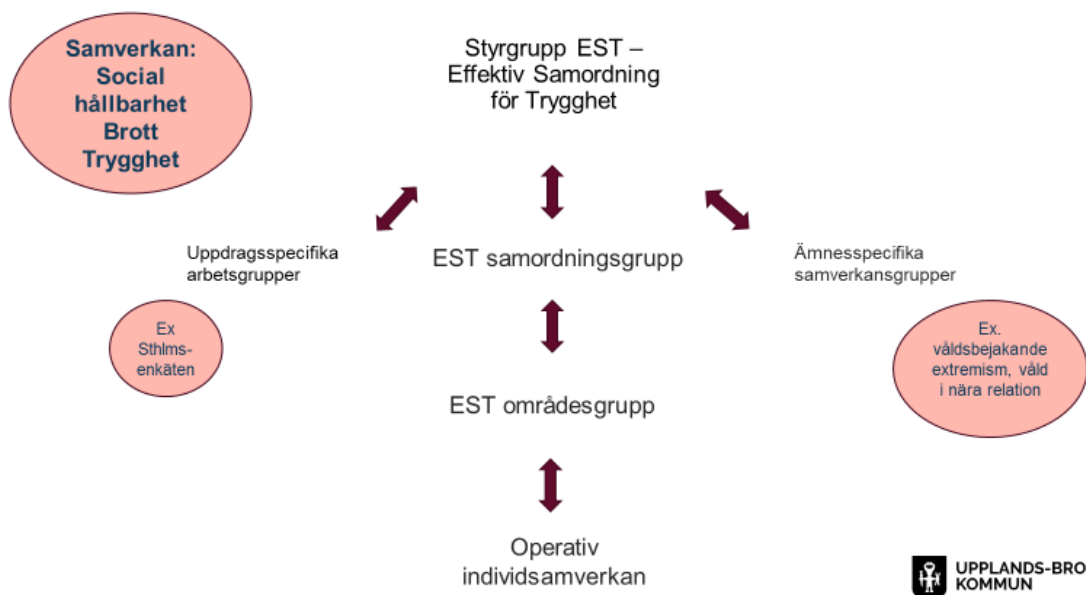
Samverkan: Social hållbarhet Brott Trygghet

Styrgrupp EST – Effektiv Samordning för Trygghet

Uppdragsspecifika arbetsgrupper

EST samordningsgrupp

Ämnesspecifika samverkansgrupper

Ex Sthlms-enkäten

Ex. våldsbejakande extremism, våld i nära relation

EST områdesgrupp

Operativ individsamverkan

UPPLANDS-BRO KOMMUN